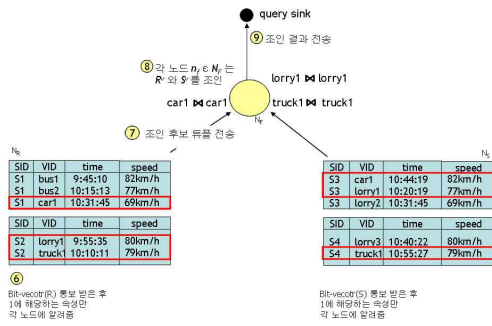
query sink

⑨ 조인 결과 전송

⑧ 각 노드 $n_F \in N_F$ 는 $R'$ 와 $S'$ 를 조인

lorry1 ⋈ lorry1

car1 ⋈ car1

truck1 ⋈ truck1

$N_F$

⑦ 조인 후보 튜플 전송

$N_R$

| SID | VID | time | speed |
|---|---|---|---|
| S1 | bus1 | 9:45:10 | 82km/h |
| S1 | bus2 | 10:15:13 | 77km/h |
| S1 | car1 | 10:31:45 | 69km/h |

| SID | VID | time | speed |
|---|---|---|---|
| S2 | lorry1 | 9:55:35 | 80km/h |
| S2 | truck1 | 10:10:11 | 79km/h |

$N_S$

| SID | VID | time | speed |
|---|---|---|---|
| S3 | car1 | 10:44:19 | 82km/h |
| S3 | lorry1 | 10:20:19 | 77km/h |
| S3 | lorry2 | 10:31:45 | 69km/h |

| SID | VID | time | speed |
|---|---|---|---|
| S4 | lorry3 | 10:40:22 | 80km/h |
| S4 | truck1 | 10:55:27 | 79km/h |

⑥

Bit-vecotr(R) 통보 받은 후 1에 해당하는 속성만 각 노드에 알려줌

Bit-vecotr(S) 통보 받은 후 1에 해당하는 속성만 각 노드에 알려줌